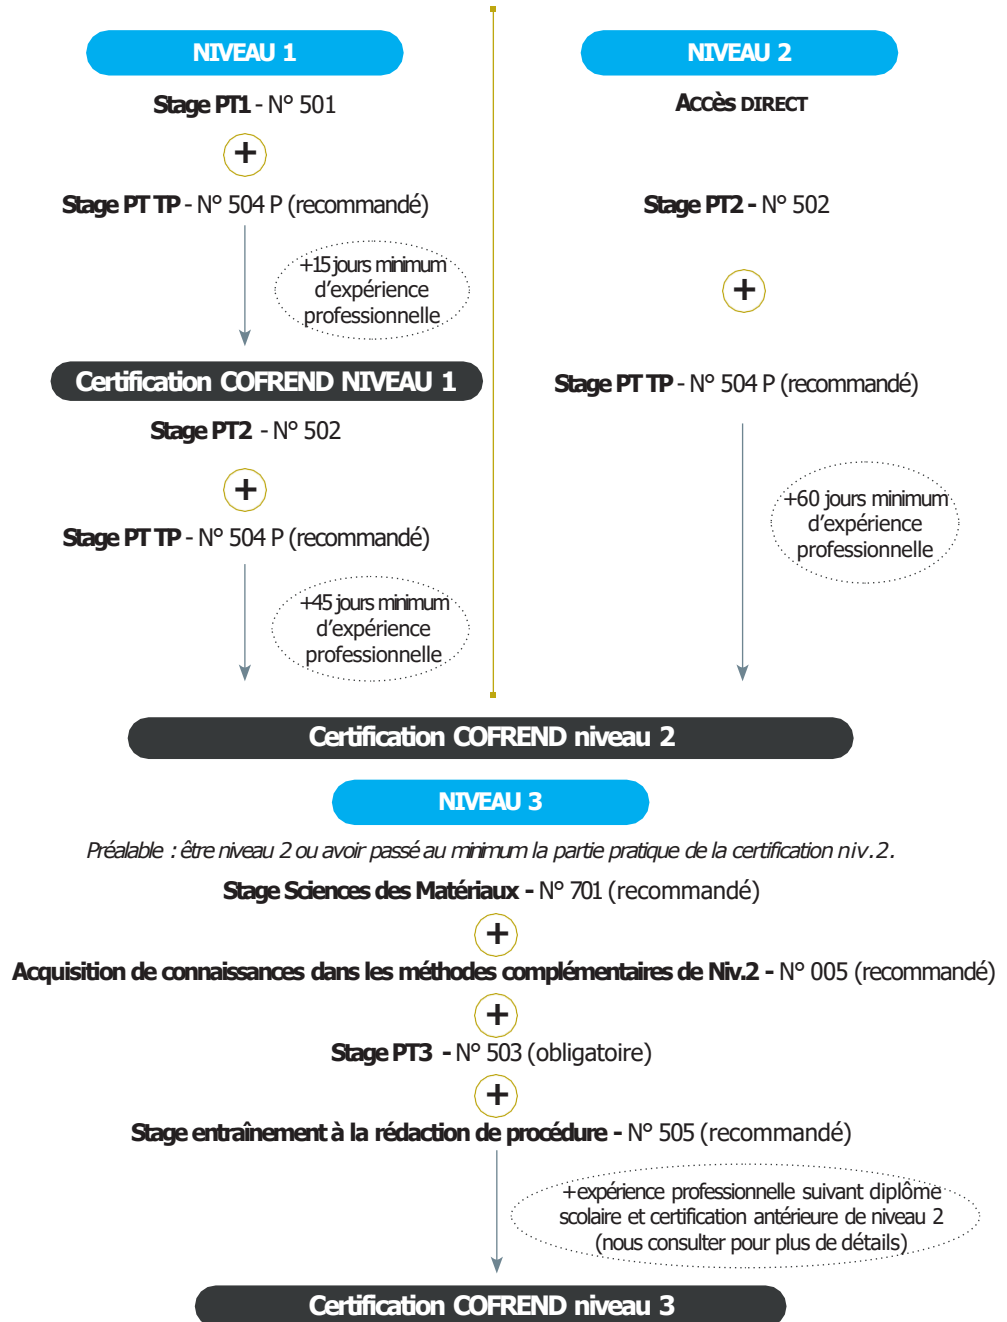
NIVEAU 1

Stage PT1 - N° 501

+

Stage PT TP - N° 504 P (recommandé)

+15 jours minimum d'expérience professionnelle

Certification COFREND NIVEAU 1

Stage PT2 - N° 502

+

Stage PT TP - N° 504 P (recommandé)

+45 jours minimum d'expérience professionnelle

NIVEAU 2

Accès DIRECT

Stage PT2 - N° 502

+

Stage PT TP - N° 504 P (recommandé)

+60 jours minimum d'expérience professionnelle

Certification COFREND niveau 2

NIVEAU 3

Préalable : être niveau 2 ou avoir passé au minimum la partie pratique de la certification niv.2.

Stage Sciences des Matériaux - N° 701 (recommandé)

+

Acquisition de connaissances dans les méthodes complémentaires de Niv.2 - N° 005 (recommandé)

+

Stage PT3 - N° 503 (obligatoire)

+

Stage entraînement à la rédaction de procédure - N° 505 (recommandé)

+expérience professionnelle suivant diplôme scolaire et certification antérieure de niveau 2 (nous consulter pour plus de détails)

Certification COFREND niveau 3